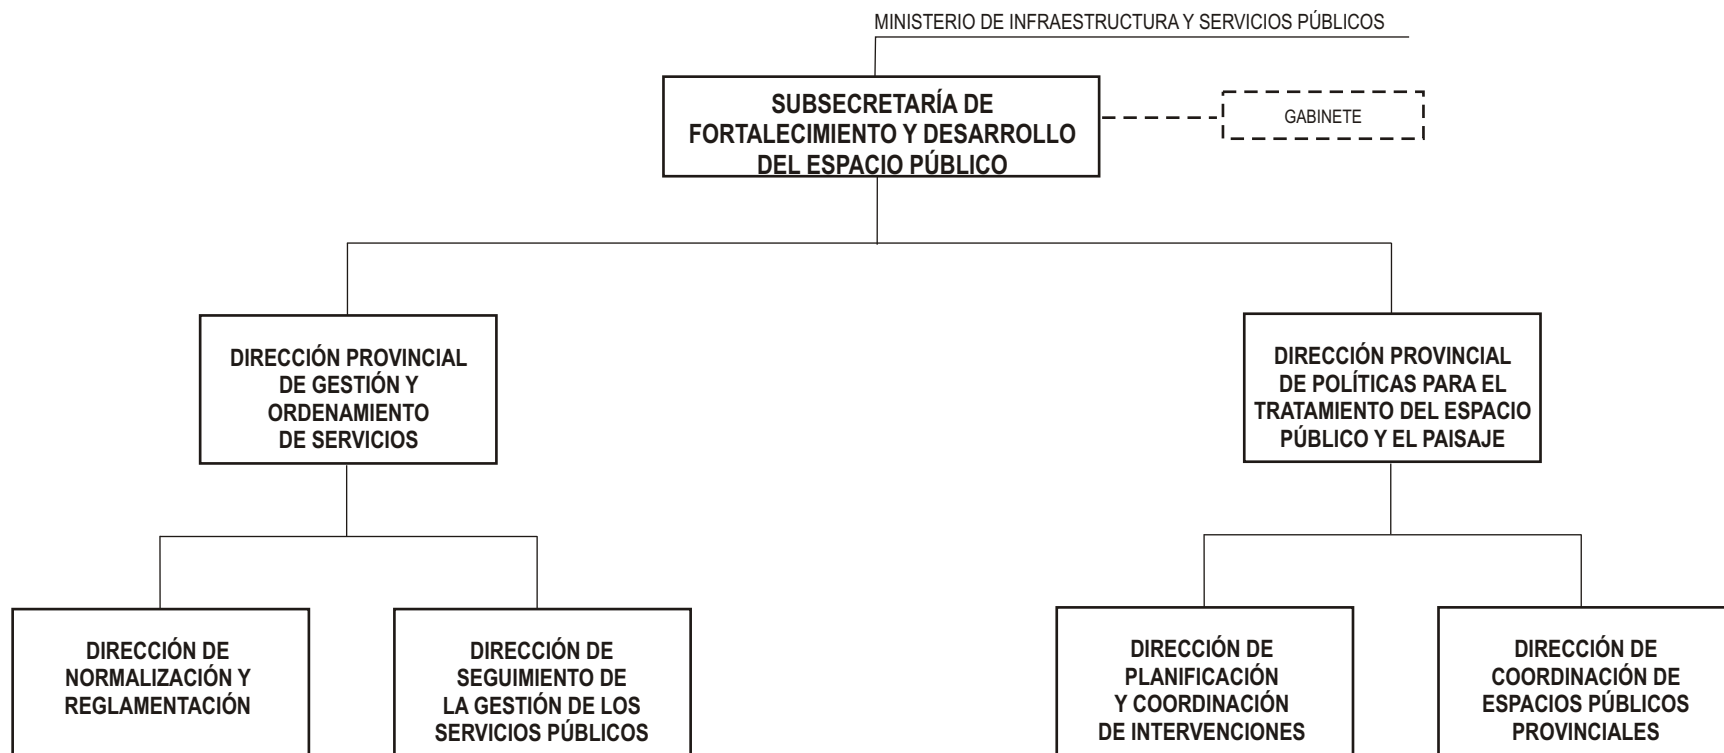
MINISTERIO DE INFRAESTRUCTURA Y SERVICIOS PÚBLICOS

SUBSECRETARÍA DE FORTALECIMIENTO Y DESARROLLO DEL ESPACIO PÚBLICO

GABINETE

DIRECCIÓN PROVINCIAL DE GESTIÓN Y ORDENAMIENTO DE SERVICIOS

DIRECCIÓN PROVINCIAL DE POLÍTICAS PARA EL TRATAMIENTO DEL ESPACIO PÚBLICO Y EL PAISAJE

DIRECCIÓN DE NORMALIZACIÓN Y REGLAMENTACIÓN

DIRECCIÓN DE SEGUIMIENTO DE LA GESTIÓN DE LOS SERVICIOS PÚBLICOS

DIRECCIÓN DE PLANIFICACIÓN Y COORDINACIÓN DE INTERVENCIONES

DIRECCIÓN DE COORDINACIÓN DE ESPACIOS PÚBLICOS PROVINCIALES